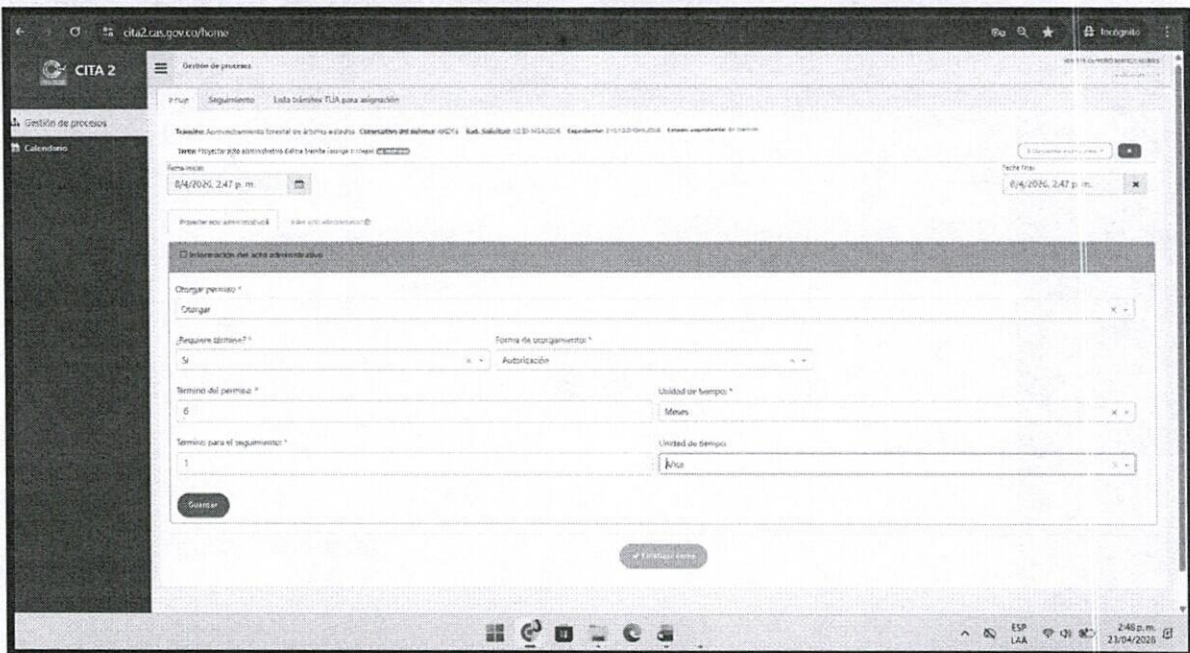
cita2.cas.gov.co/home

Incógnito

CITA 2

Gestión de procesos

Gestión de procesos

Calendario

Flujo Seguimiento Lista trámites TUA para asignación

Trámite: Aprovechamiento forestal de árboles aislados Consecutivo del sistema: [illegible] Rad. Solicitud: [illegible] Expediente: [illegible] Estado expediente: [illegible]

Tarea: Proyectar acto administrativo define trámite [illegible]

Fecha inicio
8/4/2026, 2:47 p. m.

Fecha fin
8/4/2026, 2:47 p. m.

Proyectar acto administrativo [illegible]

Información del acto administrativo

Otorgar permiso *
Otorgar

¿Requiere término? *
Si

Forma de otorgamiento *
Autorización

Termino del permiso *
6

Unidad de tiempo *
Meses

Termino para el seguimiento *
1

Unidad de tiempo
Visa

Guardar

Finalizar tarea

ESP LAA 2:48 p. m. 23/04/2026